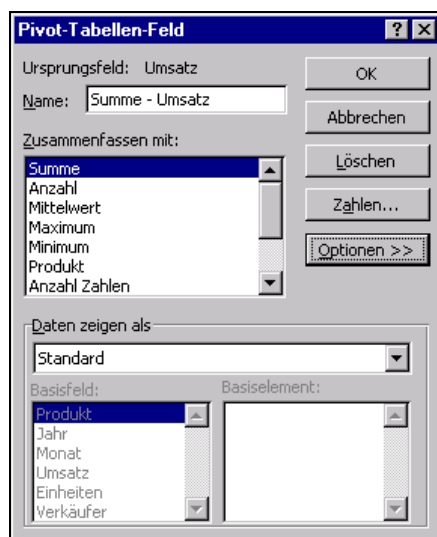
Pivot-Tabellen-Feld

?

X

Ursprungsfeld: Umsatz

Name: Summe - Umsatz

Zusammenfassen mit:

Summe
Anzahl
Mittelwert
Maximum
Minimum
Produkt
Anzahl Zahlen

OK

Abbrechen

Löschen

Zahlen...

Optionen >>

Daten zeigen als

Standard

Basisfeld:

Produkt
Jahr
Monat
Umsatz
Einheiten
Verkäufer

Basiselement: